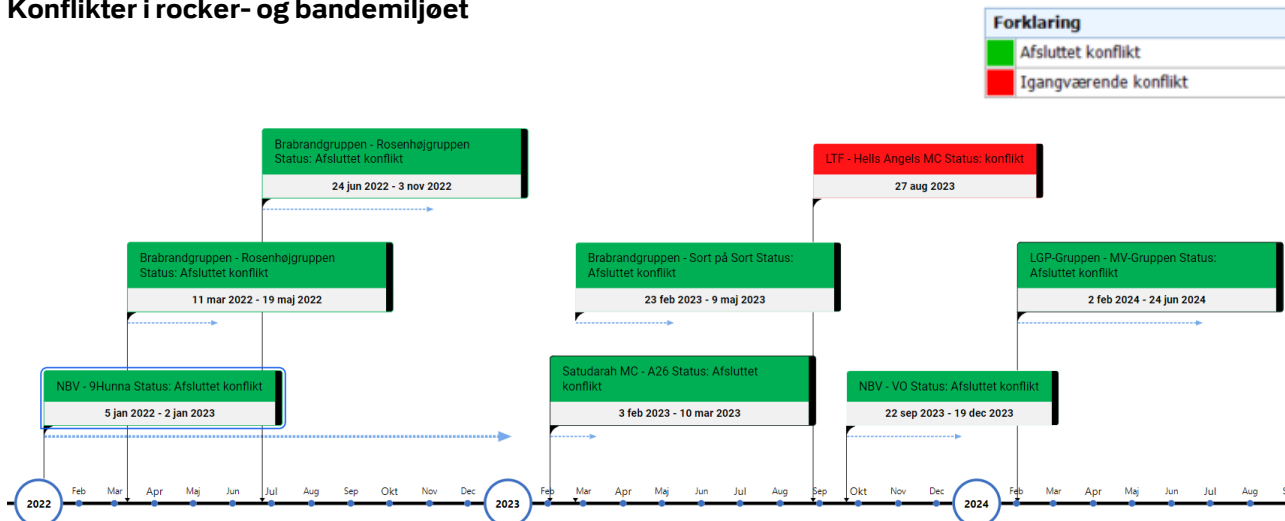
Konflikter i rocker- og bandemiljøet

Forklaring
Afsluttet konflikt
Igangværende konflikt

Brabrandgruppen - Rosenhøjgruppen Status: Afsluttet konflikt
24 jun 2022 - 3 nov 2022

LTF - Hells Angels MC Status: konflikt
27 aug 2023

Brabrandgruppen - Rosenhøjgruppen Status: Afsluttet konflikt
11 mar 2022 - 19 maj 2022

Brabrandgruppen - Sort på Sort Status: Afsluttet konflikt
23 feb 2023 - 9 maj 2023

LGP-Gruppen - MV-Gruppen Status: Afsluttet konflikt
2 feb 2024 - 24 jun 2024

NBV - 9Hunna Status: Afsluttet konflikt
5 jan 2022 - 2 jan 2023

Satudarah MC - A26 Status: Afsluttet konflikt
3 feb 2023 - 10 mar 2023

NBV - VO Status: Afsluttet konflikt
22 sep 2023 - 19 dec 2023

2022 Feb Mar Apr Maj Jun Jul Aug Sep Okt Nov Dec 2023 Feb Mar Apr Maj Jun Jul Aug Sep Okt Nov Dec 2024 Feb Mar Apr Maj Jun Jul Aug S